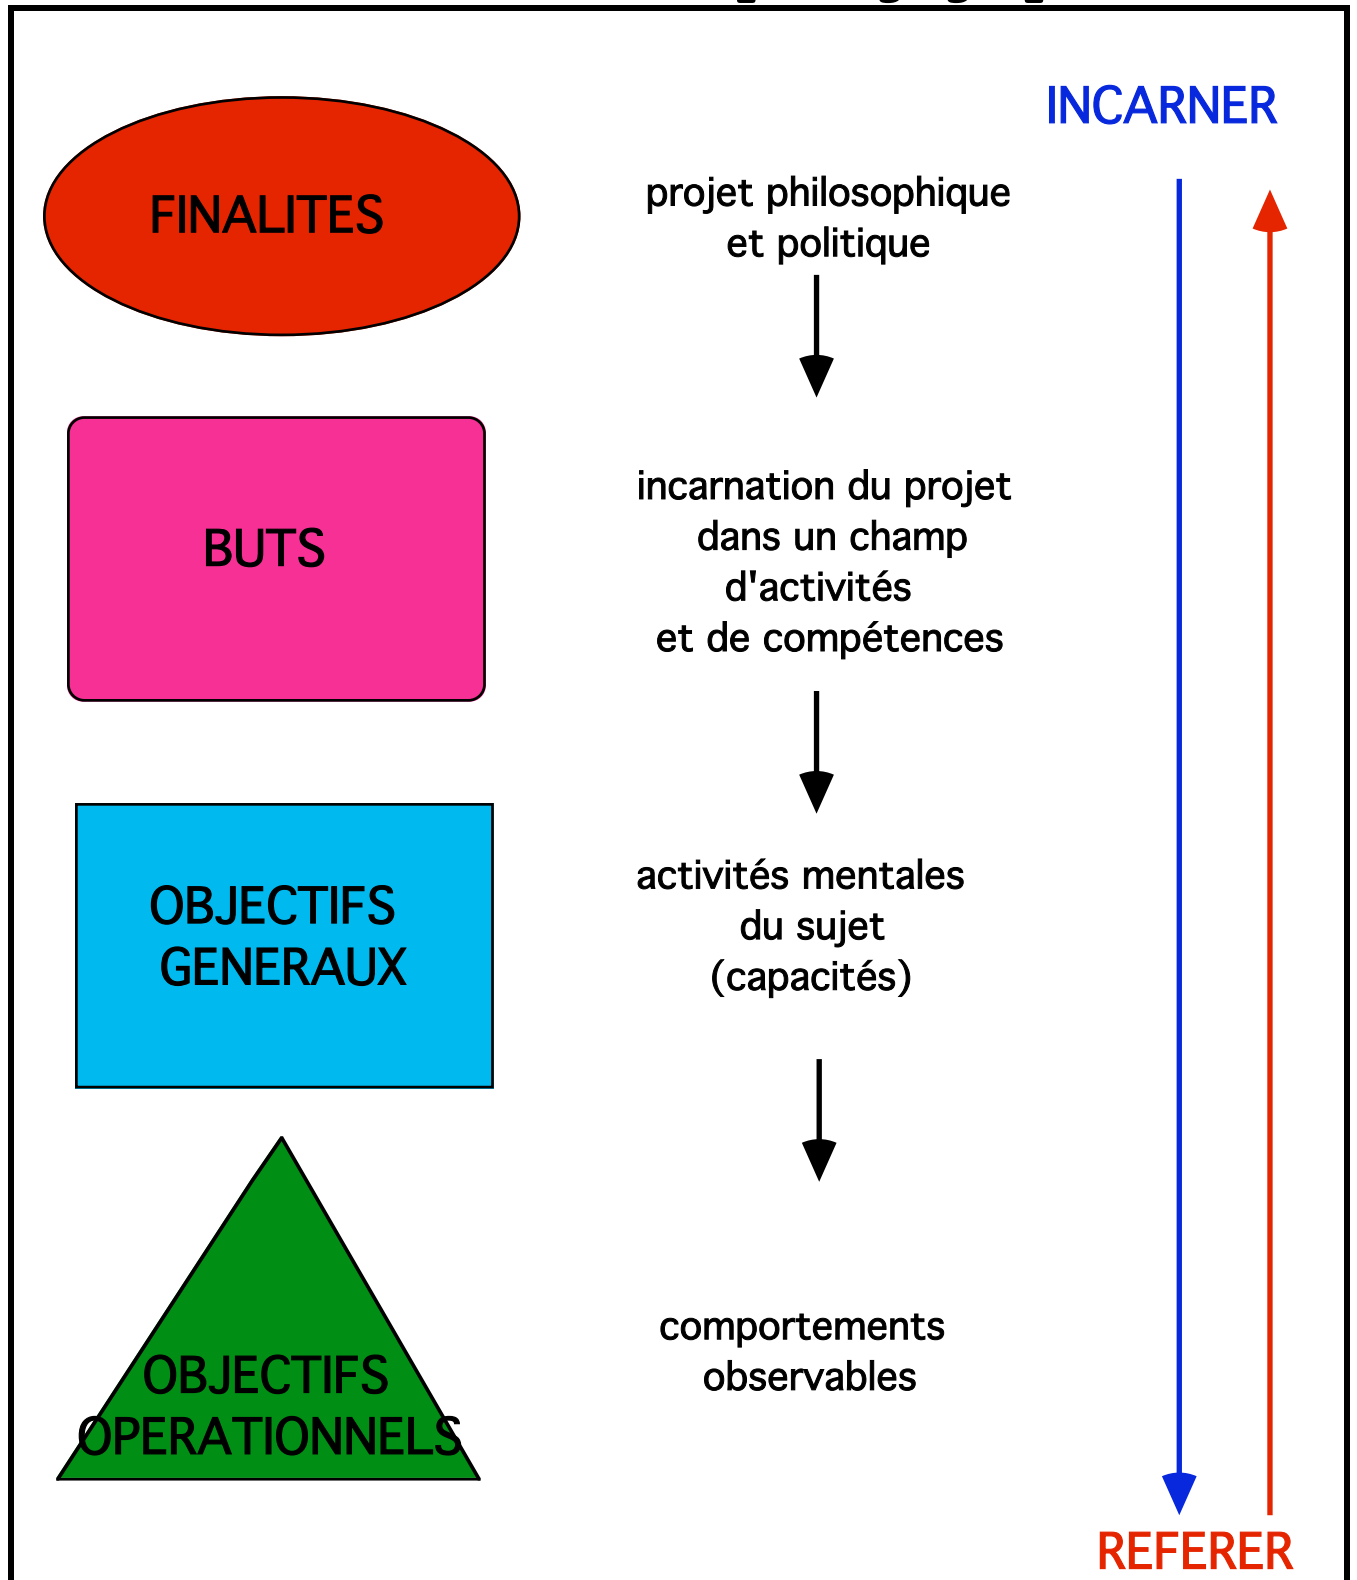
INCARNER

FINALITES

projet philosophique et politique

BUTS

incarnation du projet dans un champ d'activités et de compétences

OBJECTIFS GENERAUX

activités mentales du sujet (capacités)

OBJECTIFS OPERATIONNELS

comportements observables

REFERER